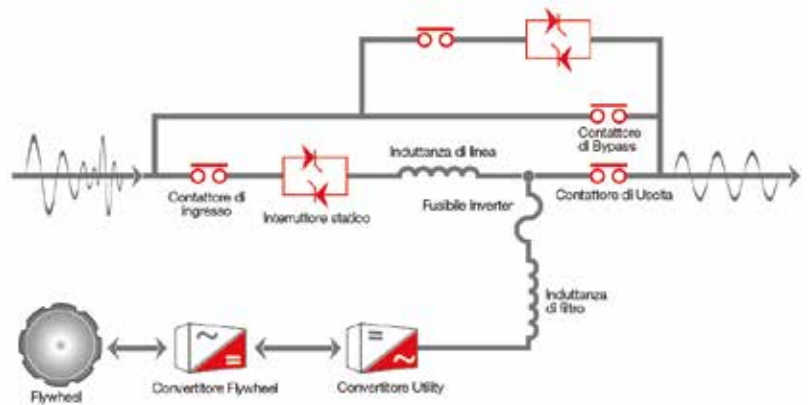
Contattore di Bypass

Induttanza di linea

Contattore di ingresso

Interruttore statico

Fusibile Inverter

Contattore di Uscita

Induttanza di filtro

Flywheel

Convertitore Flywheel

Convertitore Utility